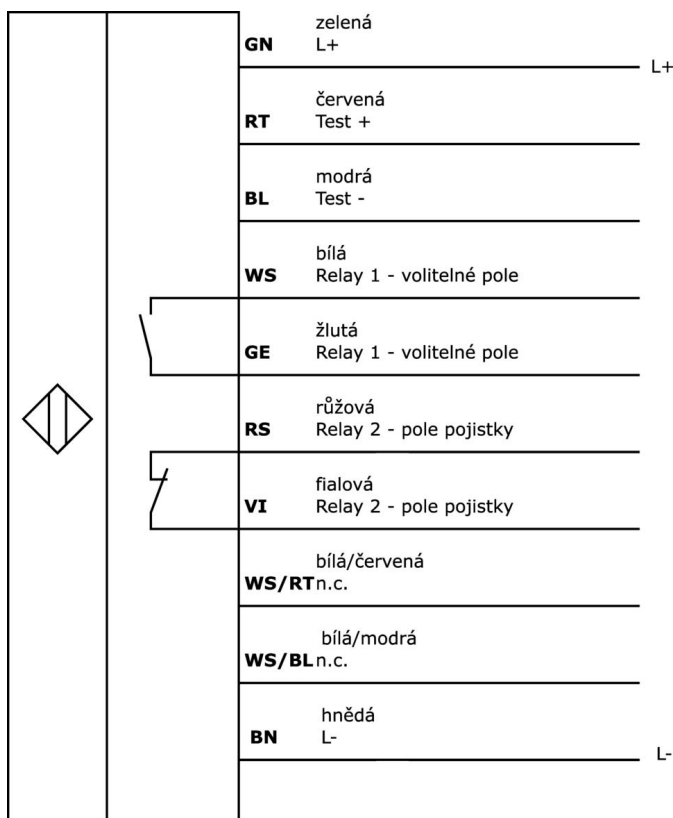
GN zelená
L+

L+

RT červená
Test +

BL modrá
Test -

WS bílá
Relay 1 - volitelné pole

GE žlutá
Relay 1 - volitelné pole

RS růžová
Relay 2 - pole pojistky

VI fialová
Relay 2 - pole pojistky

WS/RT bílá/červená
n.c.

WS/BL bílá/modrá
n.c.

BN hnědá
L-

L-